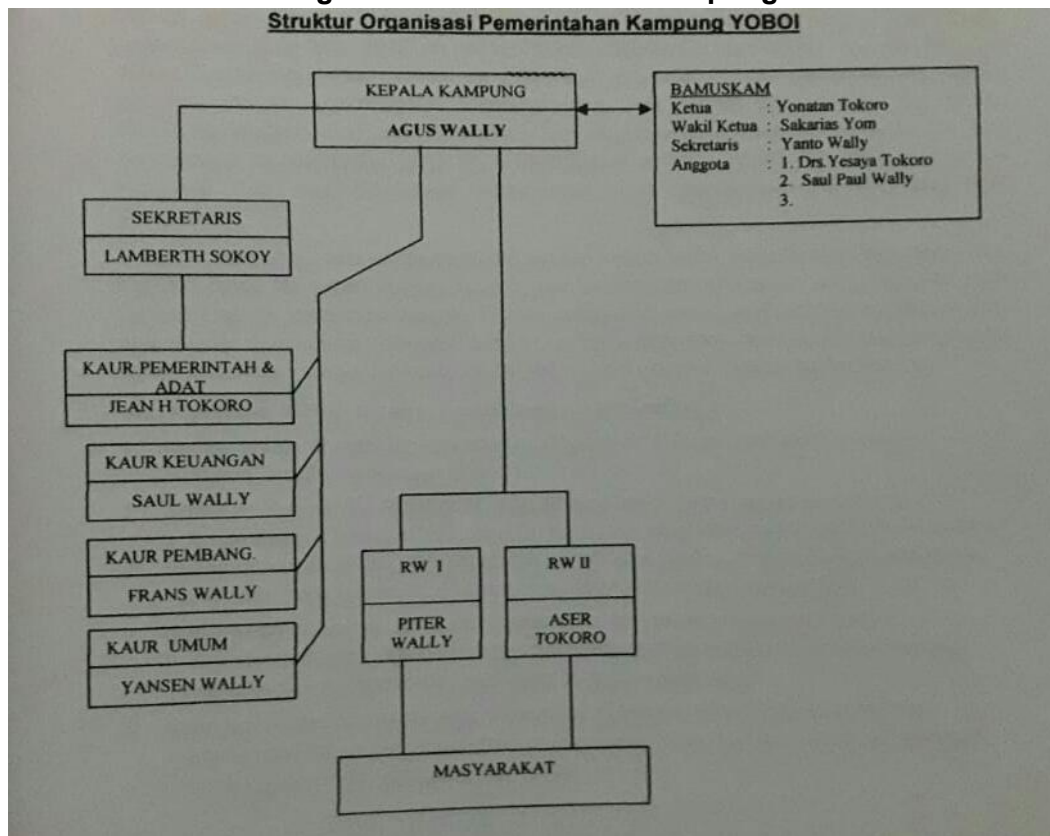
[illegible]
Struktur Organisasi Pemerintahan Kampung YOBOI

KEPALA KAMPUNG
AGUS WALLY

BAMUSKAM
Ketua : Yonatan Tokoro
Wakil Ketua : Sakarias Yom
Sekretaris : Yanto Wally
Anggota : 1. Drs. Yesaya Tokoro
2. Saul Paul Wally
3.

SEKRETARIS
LAMBERTH SOKOY

KAUR.PEMERINTAH & ADAT
JEAN H TOKORO

KAUR KEUANGAN
SAUL WALLY

KAUR PEMBANG.
FRANS WALLY

KAUR UMUM
YANSEN WALLY

RW I
PITER WALLY

RW II
ASER TOKORO

MASYARAKAT